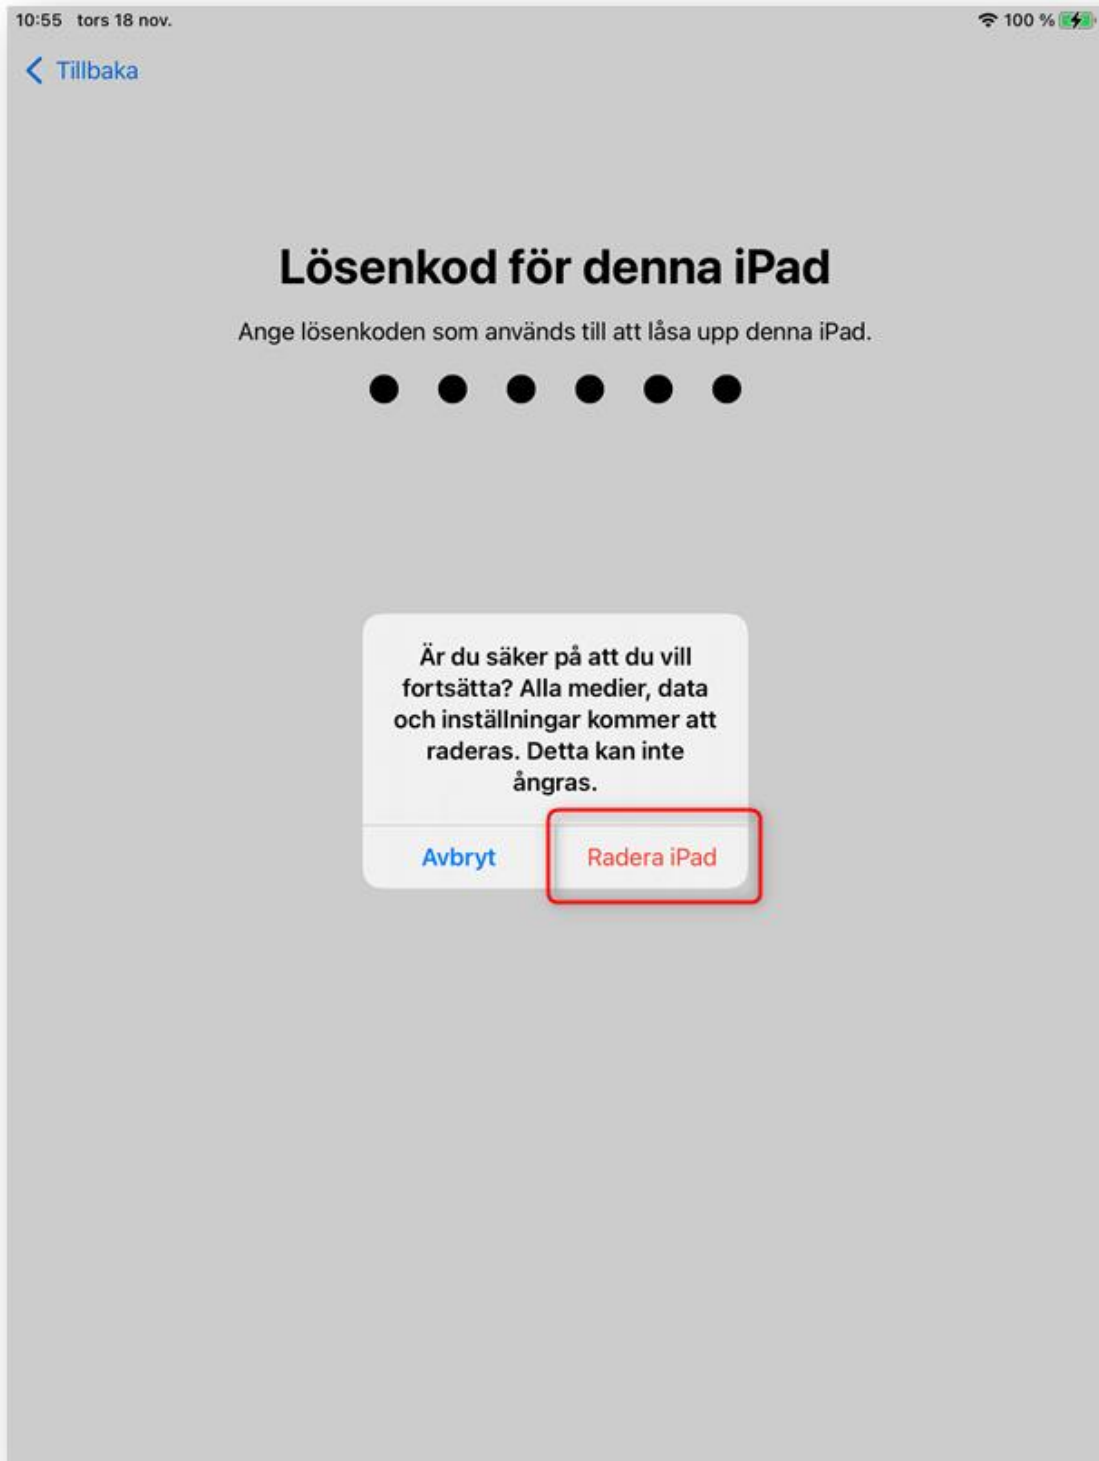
10:55 tors 18 nov.

100 %

Tillbaka

Lösenkod för denna iPad

Ange lösenkoden som används till att låsa upp denna iPad.

Är du säker på att du vill fortsätta? Alla medier, data och inställningar kommer att raderas. Detta kan inte ångras.

Avbryt

Radera iPad